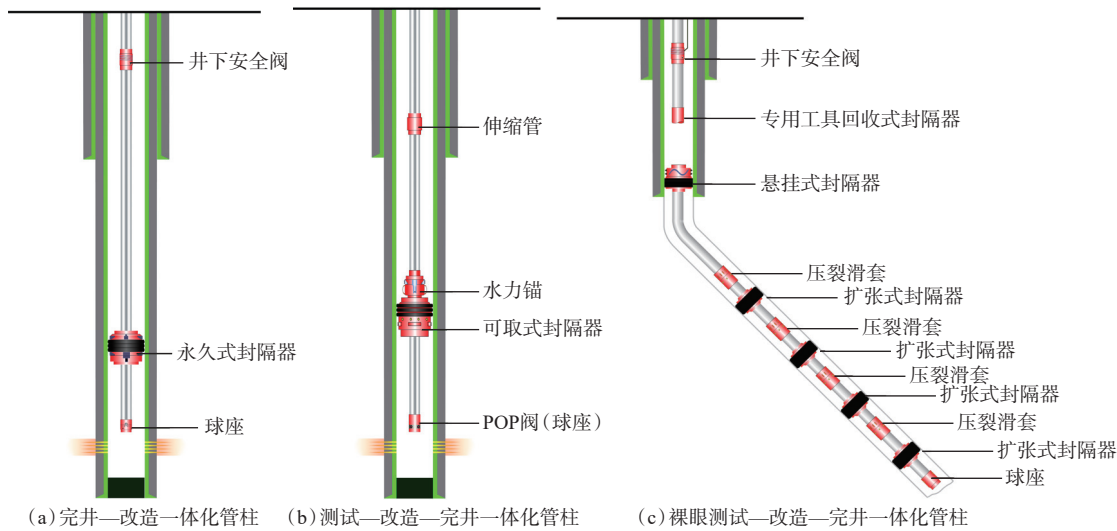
井下安全阀

永久式封隔器

球座

(a)完井—改造一体化管柱

伸缩管

水力锚

可取式封隔器

POP阀(球座)

(b)测试—改造—完井一体化管柱

井下安全阀

专用工具回收式封隔器

悬挂式封隔器

压裂滑套

扩张式封隔器

压裂滑套

扩张式封隔器

压裂滑套

扩张式封隔器

压裂滑套

扩张式封隔器

球座

(c)裸眼测试—改造—完井一体化管柱